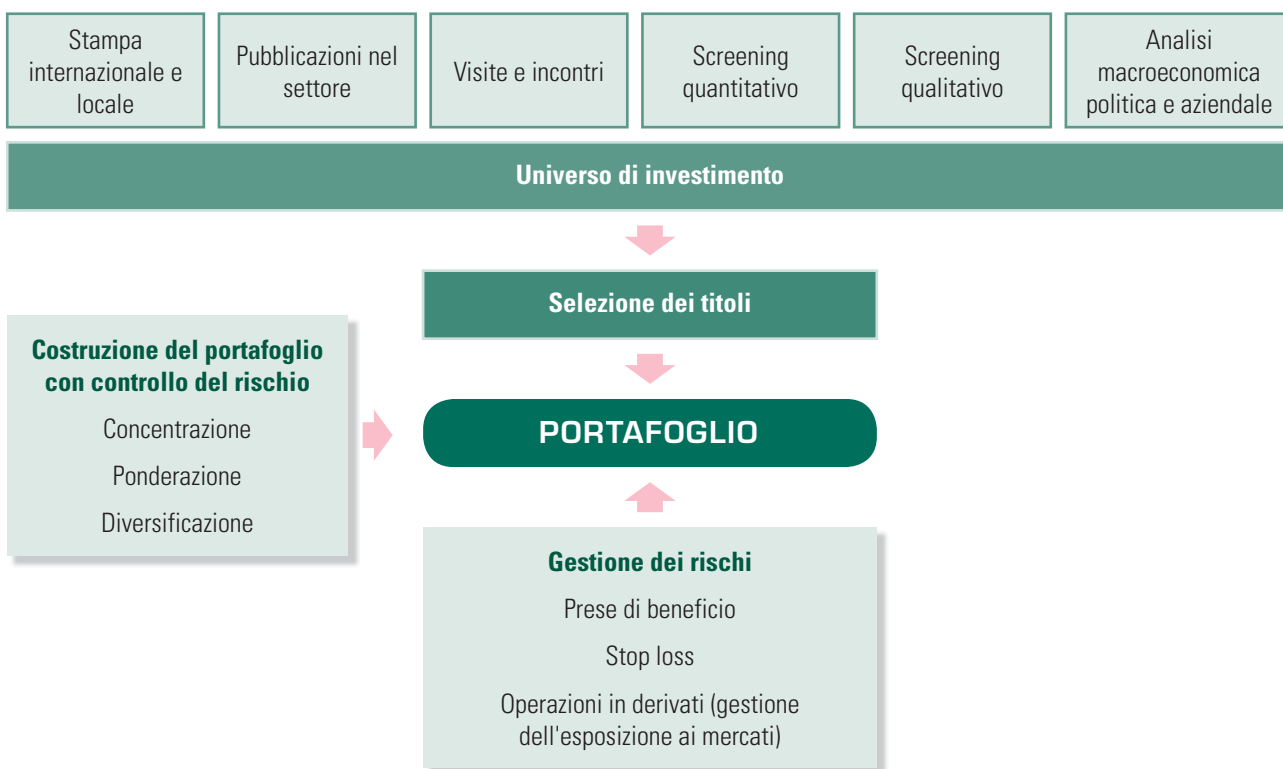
Stampa internazionale e locale

Pubblicazioni nel settore

Visite e incontri

Screening quantitativo

Screening qualitativo

Analisi macroeconomica politica e aziendale

Universo di investimento

Selezione dei titoli

Costruzione del portafoglio con controllo del rischio

Concentrazione

Ponderazione

Diversificazione

PORTAFOGLIO

Gestione dei rischi

Prese di beneficio

Stop loss

Operazioni in derivati (gestione dell'esposizione ai mercati)